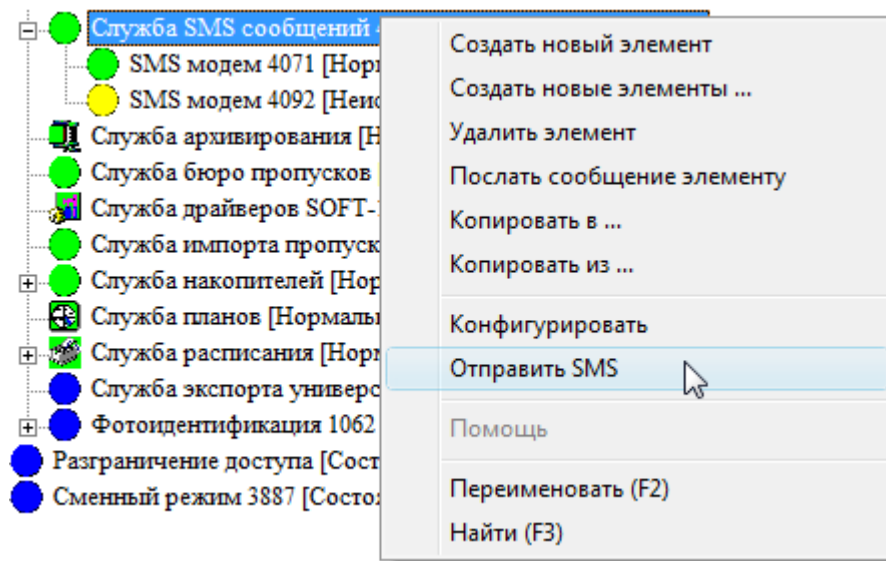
Служба SMS сообщений

SMS модем 4071 [Норм

SMS модем 4092 [Неис

Служба архивирования [Н

Служба бюро пропусков

Служба драйверов SOFT-

Служба импорта пропуск

Служба накопителей [Нор

Служба планов [Нормальн

Служба расписания [Норм

Служба экспорта универс

Фотоидентификация 1062

Разграничение доступа [Сост

Сменный режим 3887 [Состо

Создать новый элемент

Создать новые элементы ...

Удалить элемент

Послать сообщение элементу

Копировать в ...

Копировать из ...

Конфигурировать

Отправить SMS

Помощь

Переименовать (F2)

Найти (F3)